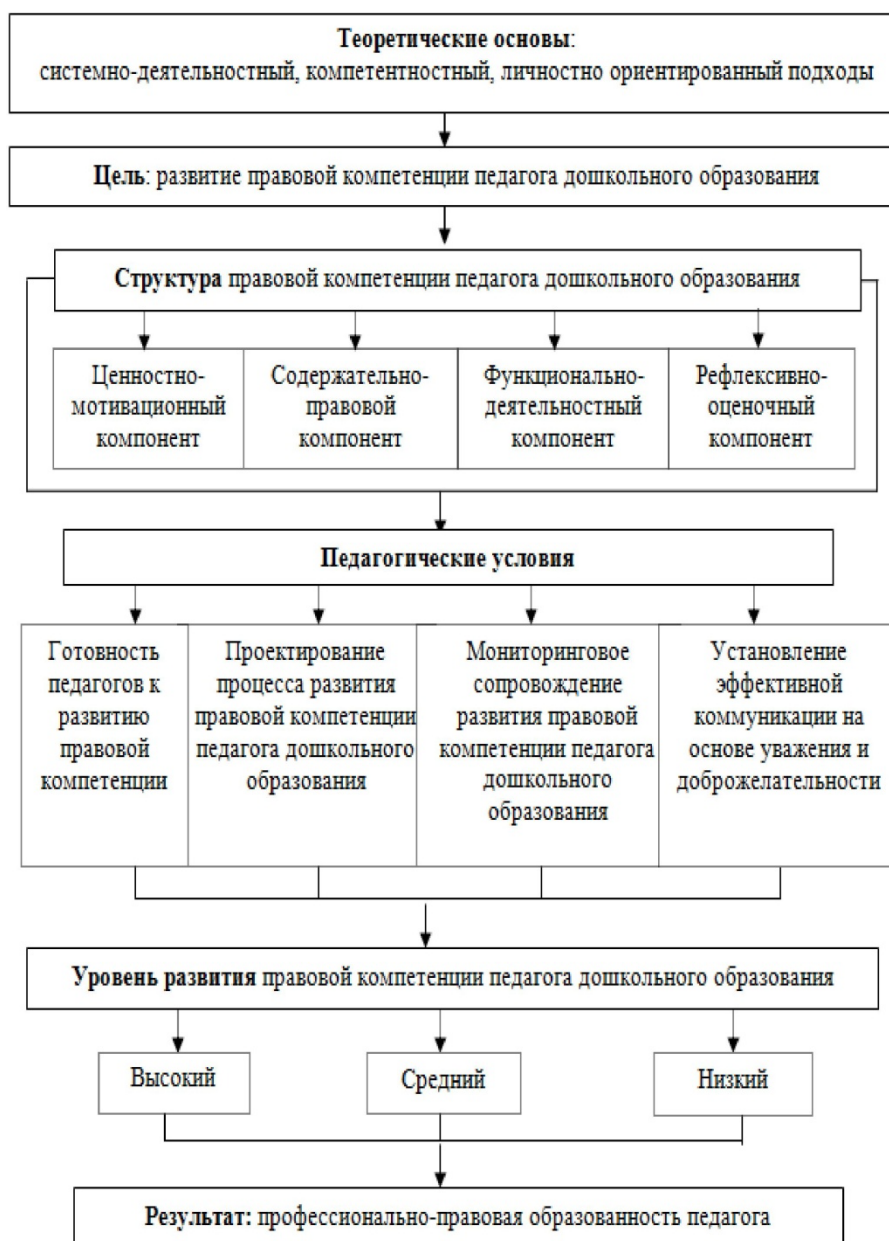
Теоретические основы:
системно-деятельностный, компетентностный, личностно ориентированный подходы

Цель: развитие правовой компетенции педагога дошкольного образования

Структура правовой компетенции педагога дошкольного образования

Ценностно-мотивационный компонент

Содержательно-правовой компонент

Функционально-деятельностный компонент

Рефлексивно-оценочный компонент

Педагогические условия

Готовность педагогов к развитию правовой компетенции

Проектирование процесса развития правовой компетенции педагога дошкольного образования

Мониторинговое сопровождение развития правовой компетенции педагога дошкольного образования

Установление эффективной коммуникации на основе уважения и доброжелательности

Уровень развития правовой компетенции педагога дошкольного образования

Высокий

Средний

Низкий

Результат: профессионально-правовая образованность педагога